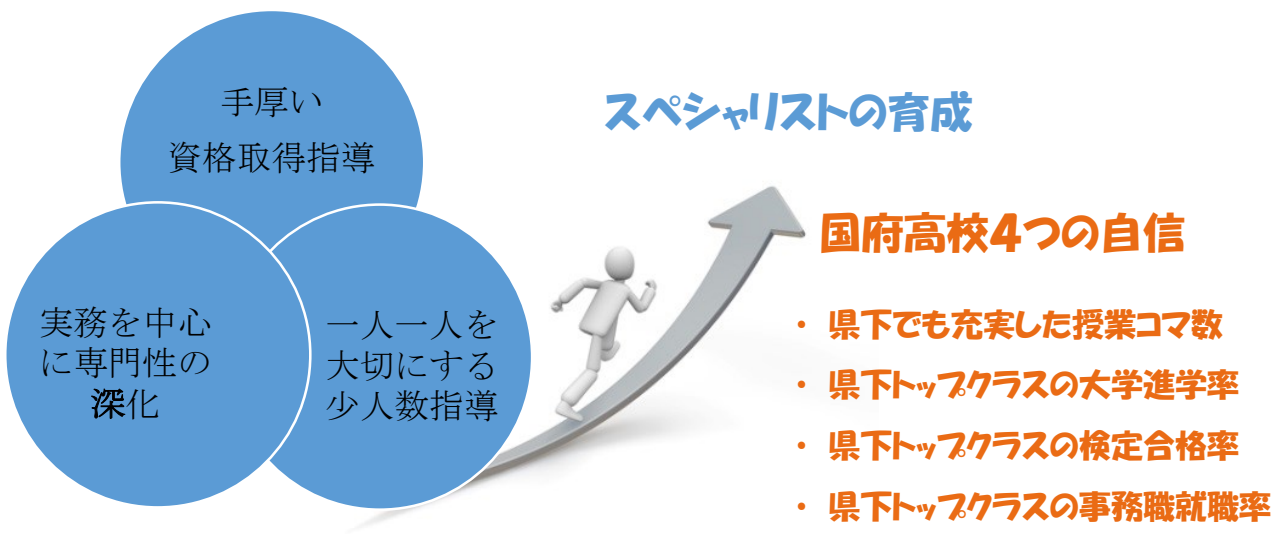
手厚い
資格取得指導

実務を中心
に専門性の
深化

一人一人を
大切にする
少人数指導

スペシャリストの育成

国府高校4つの自信

・ 県下でも充実した授業コマ数
・ 県下トップクラスの大学進学率
・ 県下トップクラスの検定合格率
・ 県下トップクラスの事務職就職率